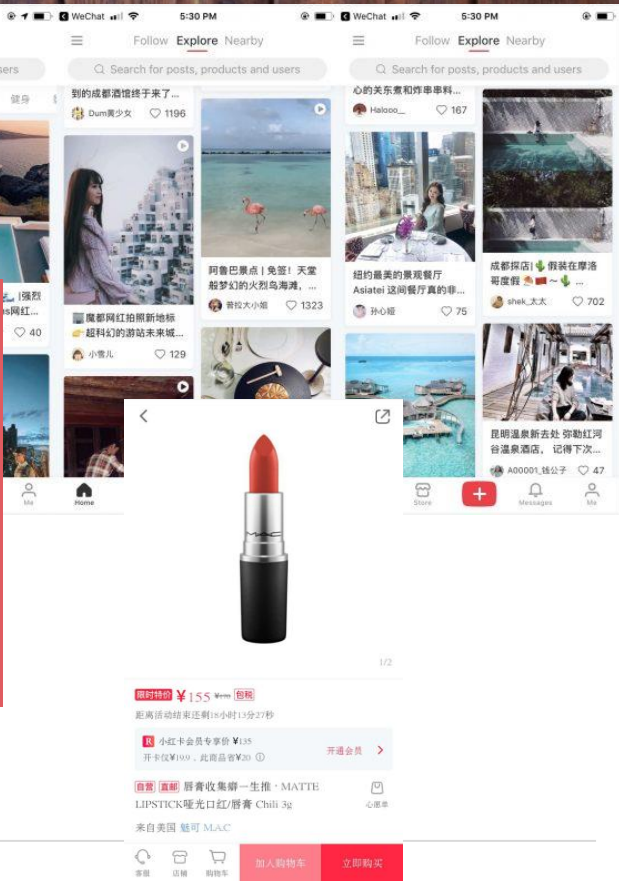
WeChat 5:30 PM
Follow Explore Nearby
Search for posts, products and users
健身
|强烈
网红...
40
Me
到的成都酒馆终于来了...
Dum黄少女 1196
魔都网红拍照新地标 超料幻的游站未来城...
小雪儿 129
阿鲁巴景点 | 免签！天堂般梦幻的火烈鸟海滩, ...
哲拉大小姐 1323
Home
WeChat 5:30 PM
Follow Explore Nearby
Search for posts, products and users
心的关东煮和炸串串料...
Halooo_ 167
纽约最美的景观餐厅 Asiatei 这间餐厅真的非...
孙心暄 75
成都探店 | 假装在摩洛哥度假 ~
shek_太太 702
昆明温泉新去处 弥勒红河谷温泉酒店，记得下次...
A00001_钱公子 47
Store
Messages
Me
1/2
限时特价 ¥155 ¥170 包税
距离活动结束还剩18小时13分27秒
小红卡会员专享价 ¥135
开卡仅¥19.9，此商品省¥20
开通会员
自营 直邮 唇膏收集癖一生推 · MATTE LIPSTICK哑光口红/唇膏 Chili 3g
心愿单
来自美国 魅可 M.A.C
客服
店铺
购物车
加入购物车
立即购买